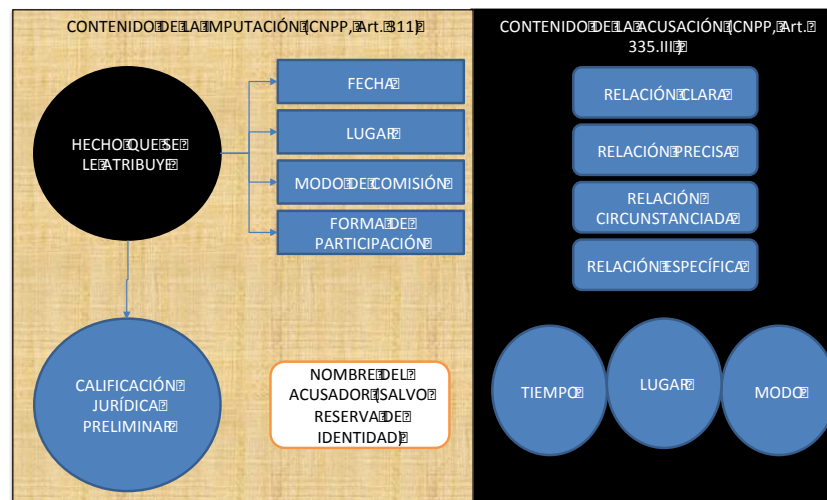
CONTENIDO DE LA IMPUTACIÓN (CNPP, Art. 311)

HECHO QUE SE LE ATRIBUYE

FECHA

LUGAR

MODO DE COMISIÓN

FORMA DE PARTICIPACIÓN

CALIFICACIÓN JURÍDICA PRELIMINAR

NOMBRE DEL ACUSADOR (SALVO RESERVA DE IDENTIDAD)

CONTENIDO DE LA ACUSACIÓN (CNPP, Art. 335.III)

RELACIÓN CLARA

RELACIÓN PRECISA

RELACIÓN CIRCUNSTANCIADA

RELACIÓN ESPECÍFICA

TIEMPO

LUGAR

MODO